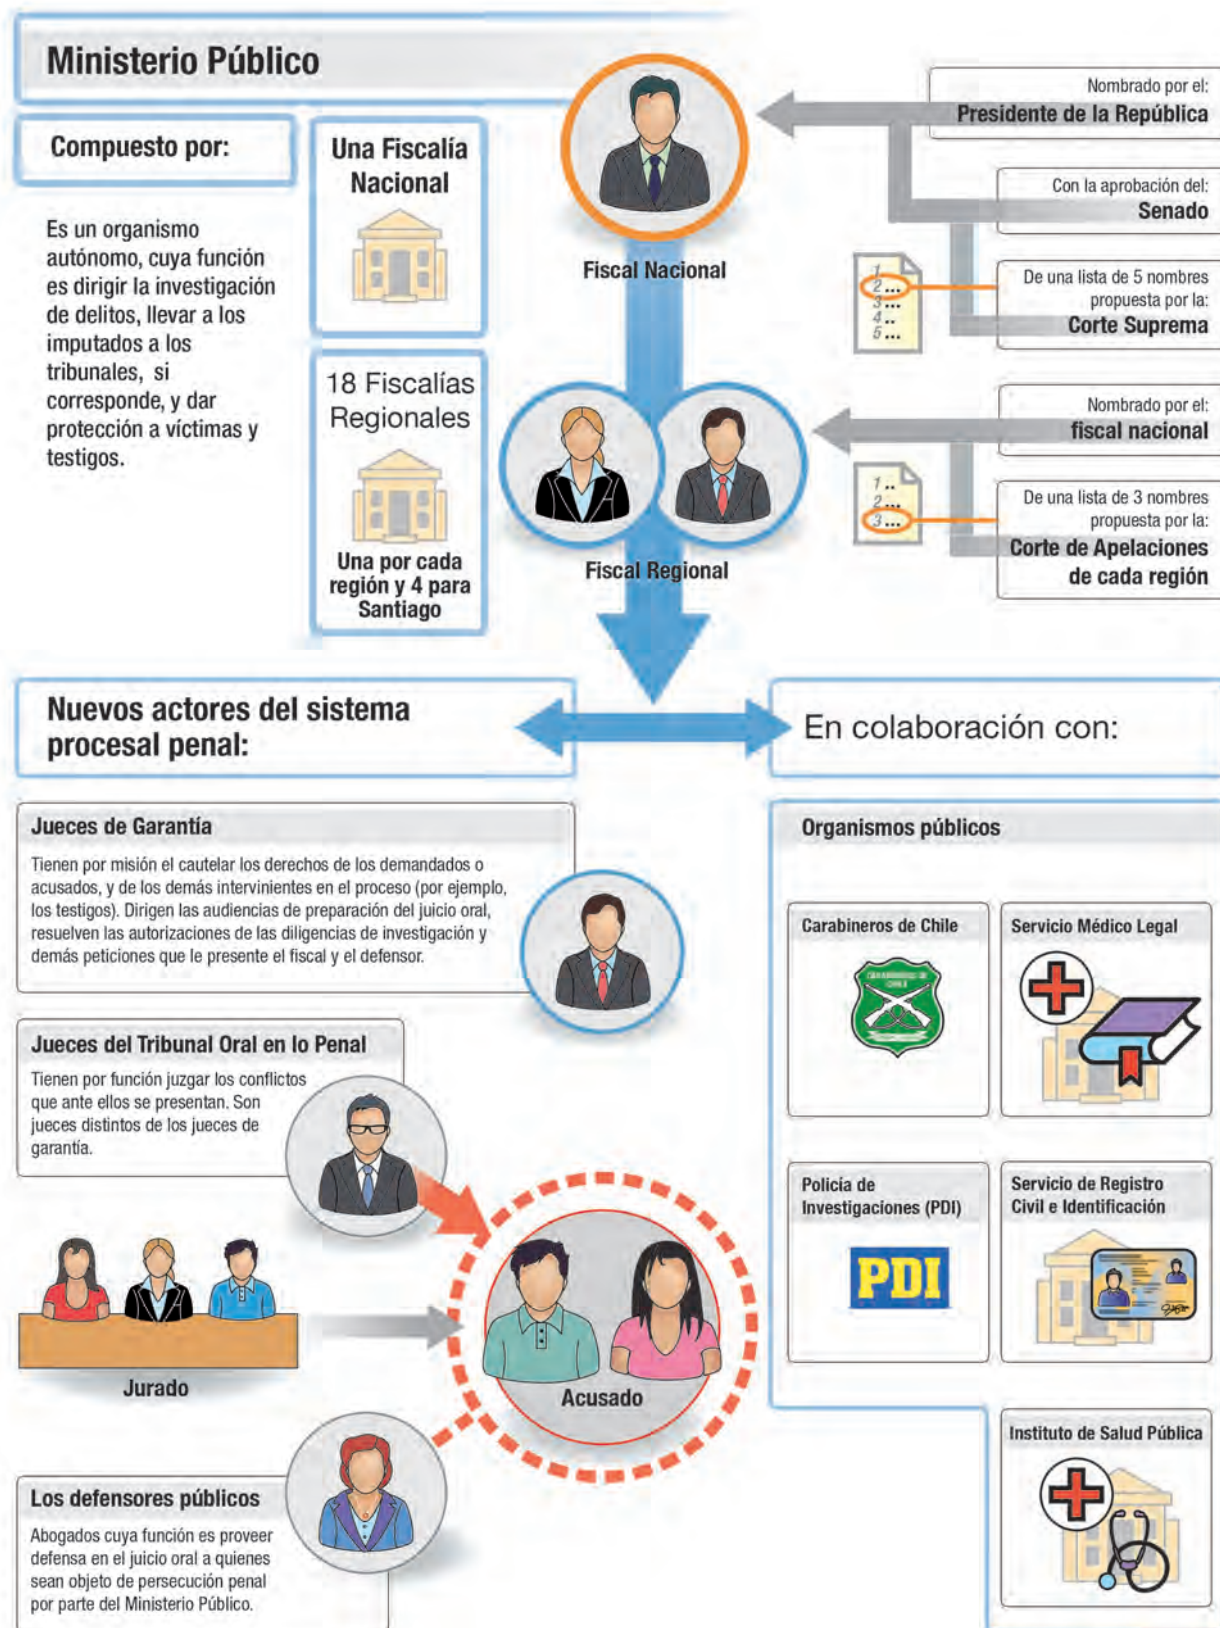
Ministerio Público

Compuesto por:

Es un organismo autónomo, cuya función es dirigir la investigación de delitos, llevar a los imputados a los tribunales, si corresponde, y dar protección a víctimas y testigos.

Una Fiscalía Nacional

18 Fiscalías Regionales

Una por cada región y 4 para Santiago

Fiscal Nacional

Nombrado por el:
Presidente de la República

Con la aprobación del:
Senado

1...
2...
3...
4...
5...

De una lista de 5 nombres propuesta por la:
Corte Suprema

Fiscal Regional

Nombrado por el:
fiscal nacional

1..
2...
3...

De una lista de 3 nombres propuesta por la:
Corte de Apelaciones de cada región

Nuevos actores del sistema procesal penal:

En colaboración con:

Jueces de Garantía

Tienen por misión el cautelar los derechos de los demandados o acusados, y de los demás intervinientes en el proceso (por ejemplo, los testigos). Dirigen las audiencias de preparación del juicio oral, resuelven las autorizaciones de las diligencias de investigación y demás peticiones que le presente el fiscal y el defensor.

Jueces del Tribunal Oral en lo Penal

Tienen por función juzgar los conflictos que ante ellos se presentan. Son jueces distintos de los jueces de garantía.

Jurado

Acusado

Los defensores públicos

Abogados cuya función es proveer defensa en el juicio oral a quienes sean objeto de persecución penal por parte del Ministerio Público.

Organismos públicos

Carabineros de Chile

CARABINEROS DE CHILE

Servicio Médico Legal

Policía de Investigaciones (PDI)

PDI

Servicio de Registro Civil e Identificación

Instituto de Salud Pública